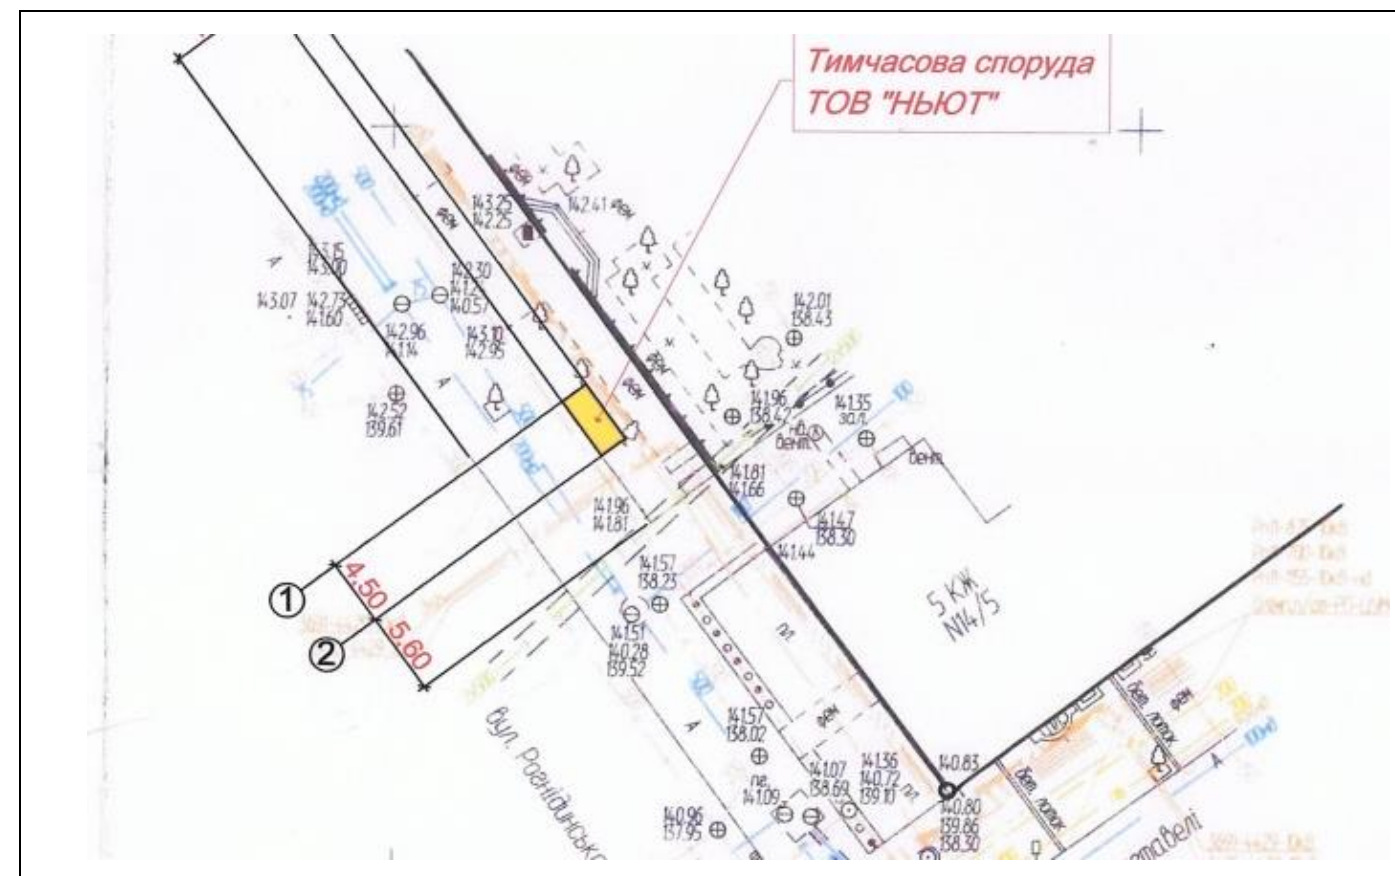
Тимчасова споруда
ТОВ "НЬЮТ"

143.25
142.25
142.41

143.15
143.00
142.30
141.2
140.57
143.07
142.73
141.60
142.96
141.14
143.10
142.95
142.01
138.43
142.52
139.61
141.96
138.42
141.35
ЗОЛ.
вент.
вент.
141.81
141.66
141.96
141.81
141.47
138.30
141.44
141.57
138.23
5 КЖ
№14/5
① 4.50
② 5.60
141.51
140.28
139.52
141.57
138.02
вул. Рогнідинська
141.07
138.69
141.36
140.72
139.10
140.83
140.80
139.86
138.30
пе.
141.09
140.96
137.95
бет. лоток
бет. лоток
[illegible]ґаделі